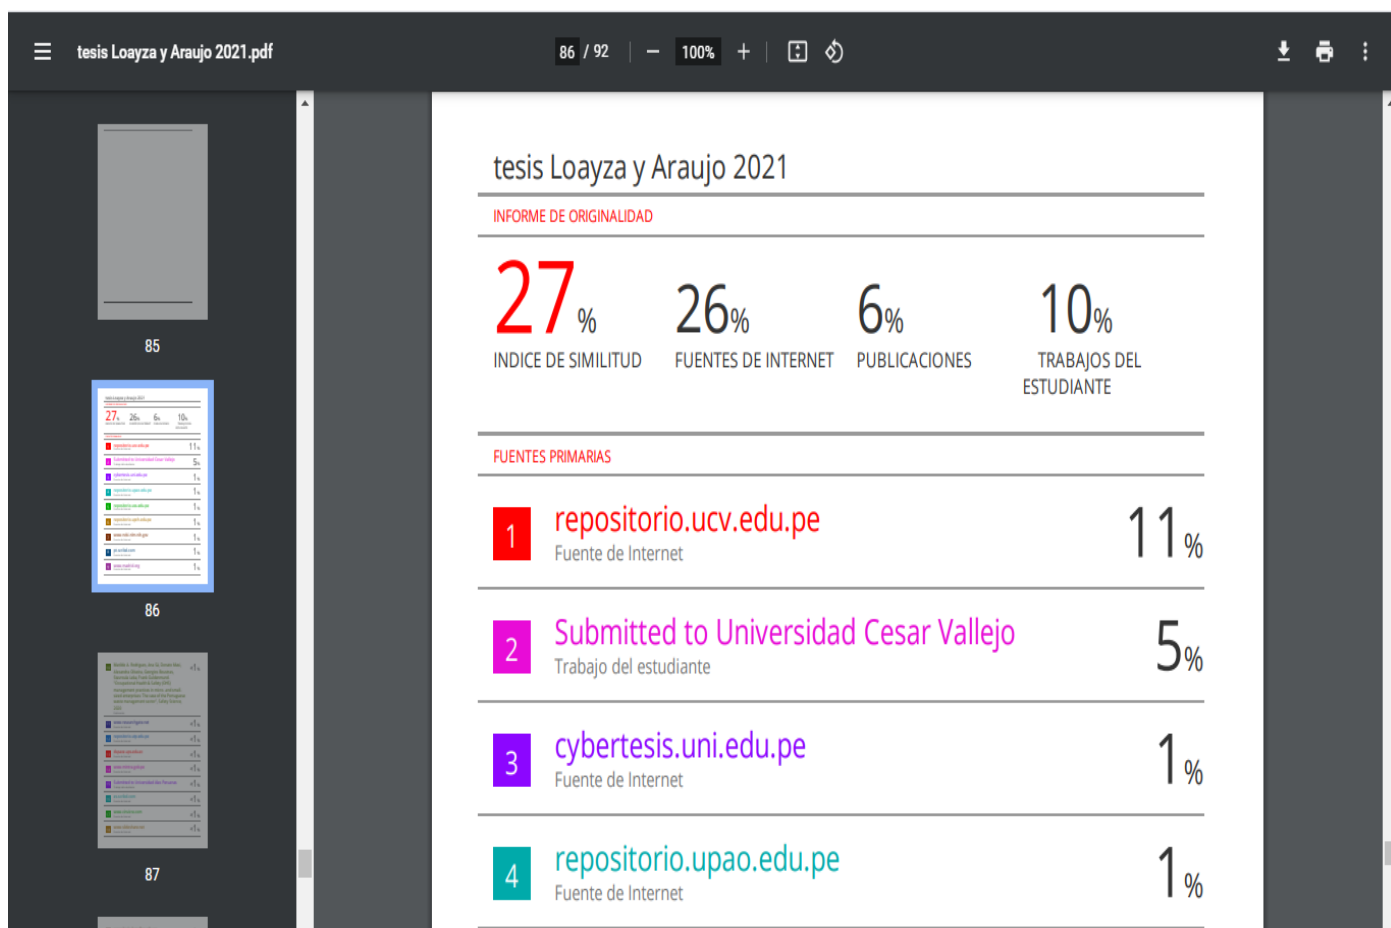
tesis Loayza y Araujo 2021.pdf

86 / 92 | − 100% +

85

86

87

tesis Loayza y Araujo 2021

INFORME DE ORIGINALIDAD

27% INDICE DE SIMILITUD

26% FUENTES DE INTERNET

6% PUBLICACIONES

10% TRABAJOS DEL ESTUDIANTE

FUENTES PRIMARIAS

| | | |
|---|---|---|
| 1 | repositorio.ucv.edu.pe<br>Fuente de Internet | 11% |
| 2 | Submitted to Universidad Cesar Vallejo<br>Trabajo del estudiante | 5% |
| 3 | cybertesis.uni.edu.pe<br>Fuente de Internet | 1% |
| 4 | repositorio.upao.edu.pe<br>Fuente de Internet | 1% |